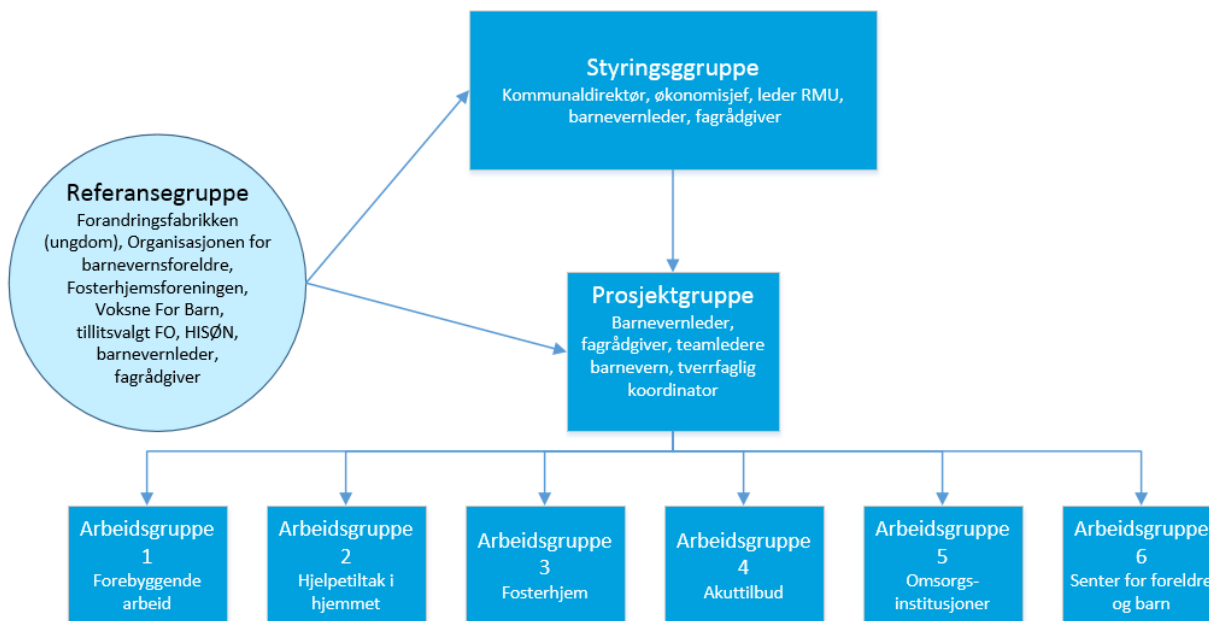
Styringsggruppe
Kommunaldirektør, økonomisjef, leder RMU, barnevernleder, fagrådgiver

Referansegruppe
Forandringsfabrikken (ungdom), Organisasjonen for barnevernsforeldre, Fosterhjemsforeningen, Voksne For Barn, tillitsvalgt FO, HISØN, barnevernleder, fagrådgiver

Prosjektgruppe
Barnevernleder, fagrådgiver, teamledere barnevern, tverrfaglig koordinator

Arbeidsgruppe 1
Forebyggende arbeid

Arbeidsgruppe 2
Hjelpetiltak i hjemmet

Arbeidsgruppe 3
Fosterhjem

Arbeidsgruppe 4
Akuttilbud

Arbeidsgruppe 5
Omsorgs-institusjoner

Arbeidsgruppe 6
Senter for foreldre og barn